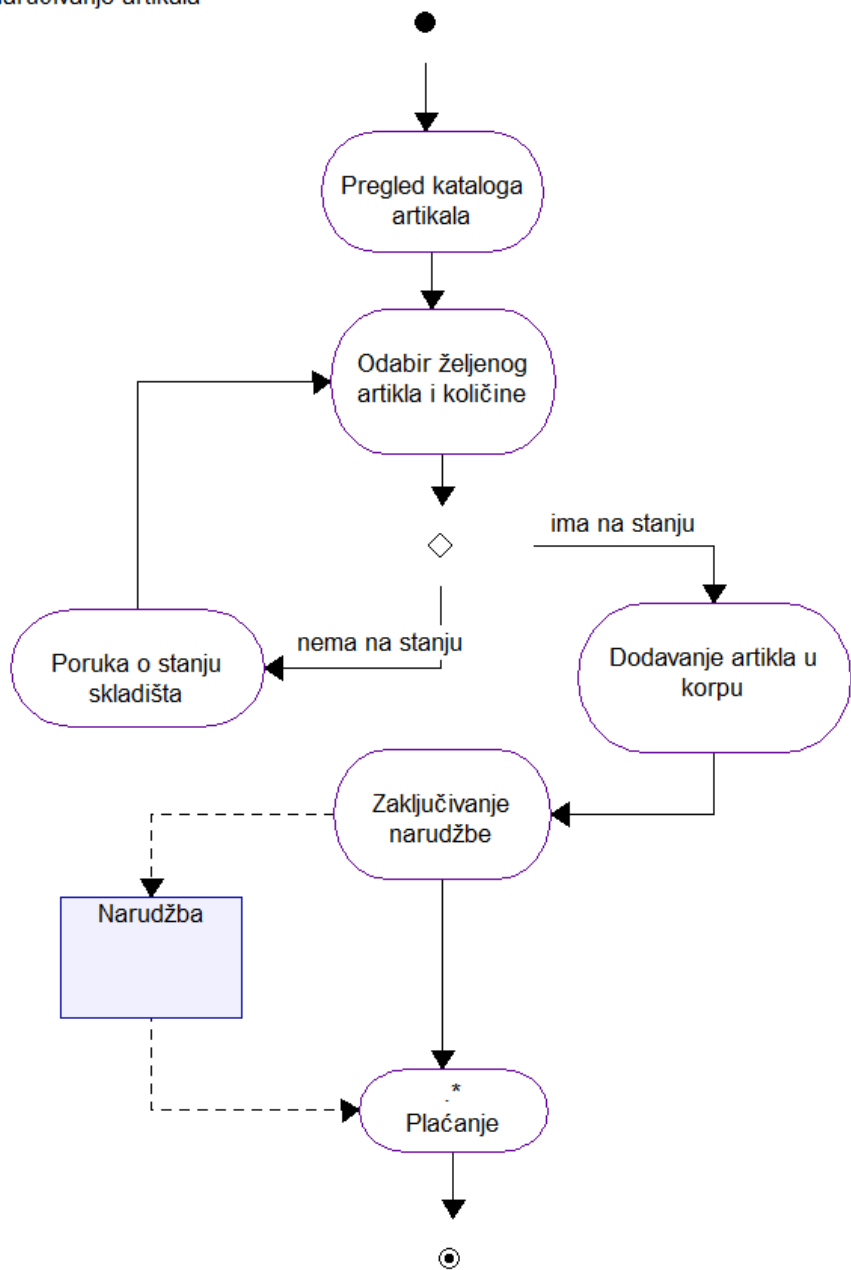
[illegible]aručivanje artikala

Pregled kataloga artikala

Odabir željenog artikla i količine

ima na stanju

nema na stanju

Poruka o stanju skladišta

Dodavanje artikla u korpu

Zaključivanje narudžbe

Narudžba

*

Plaćanje